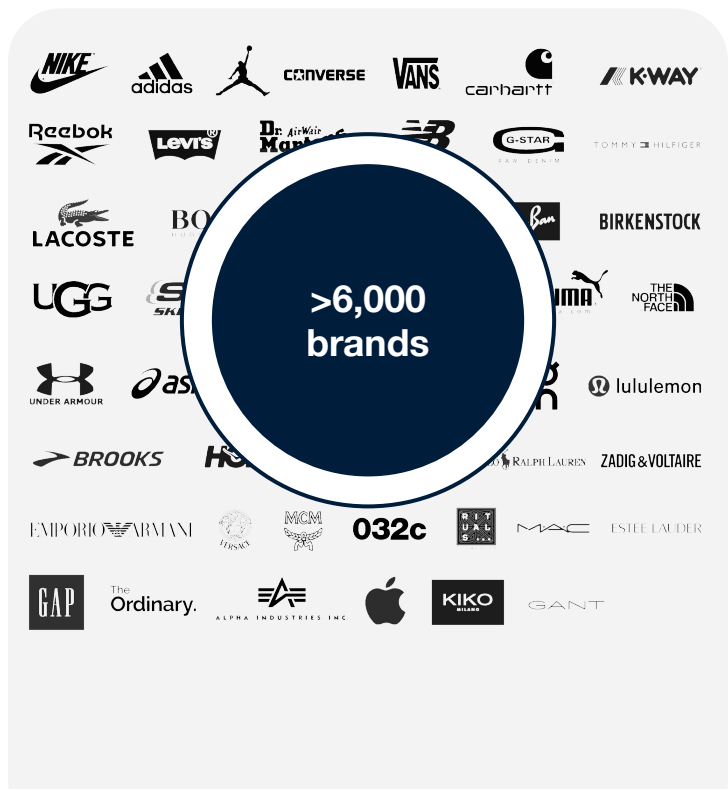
NIKE
adidas
CONVERSE
VANS
carhartt
K-WAY
Reebok
Levi's
Dr. AirWair Martens
G-STAR RAW DENIM
TOMMY HILFIGER
LACOSTE
BO
Ban
BIRKENSTOCK
UGG
SK
>6,000 brands
PUMA
THE NORTH FACE
UNDER ARMOUR
asi
lululemon
BROOKS
HO
RALPH LAUREN
ZADIG&VOLTAIRE
EMPORIO ARMANI
VERSACE
MCM
032c
RITUALS...
MAC
ESTEE LAUDER
GAP
The Ordinary.
ALPHA INDUSTRIES INC
KIKO MILANO
GANT